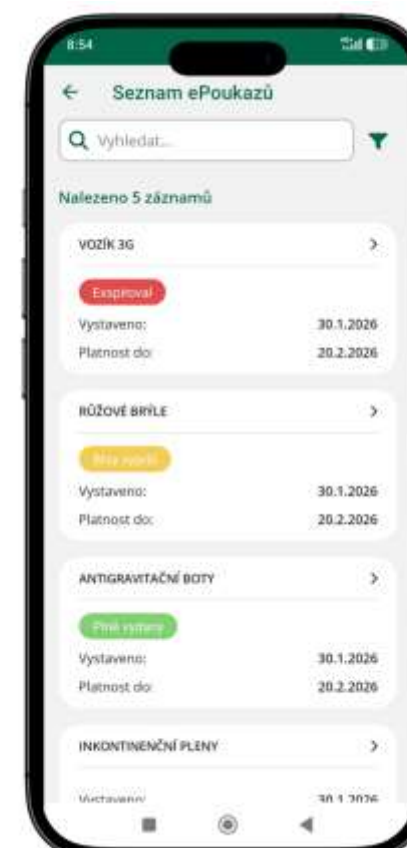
8:54

Seznam ePoukazů

Vyhledat...

Nalezeno 5 záznamů

VOZÍK 3G

Exspiroval

Vystaveno: 30.1.2026

Platnost do: 20.2.2026

RŮŽOVÉ BRÝLE

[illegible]

Vystaveno: 30.1.2026

Platnost do: 20.2.2026

ANTIGRAVITAČNÍ BOTY

Plně vydaný

Vystaveno: 30.1.2026

Platnost do: 20.2.2026

INKONTINENČNÍ PLENY

Vystaveno: 30.1.2026